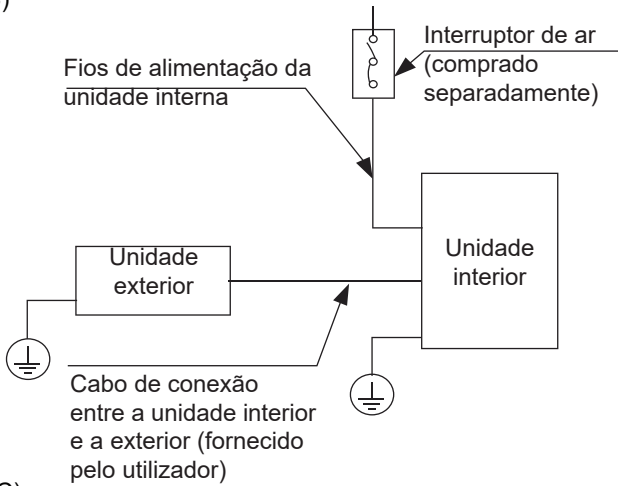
)

Interruptor de ar (comprado separadamente)

Fios de alimentação da unidade interna

Unidade interior

Unidade exterior

Cabo de conexão entre a unidade interior e a exterior (fornecido pelo utilizador)

C)